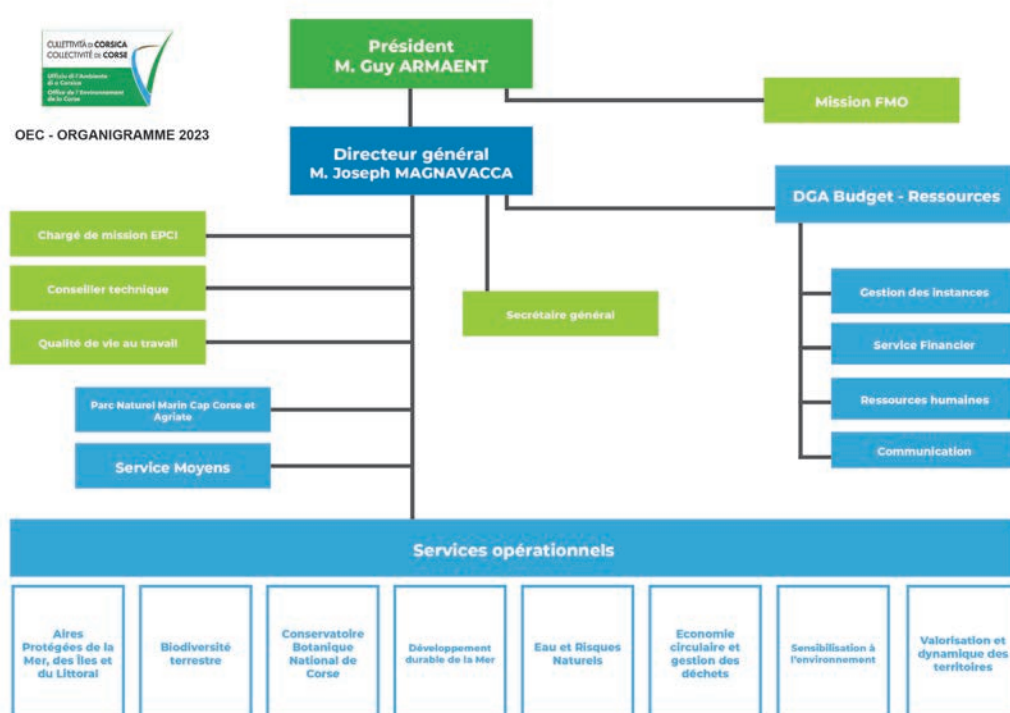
CULLETTIVITÀ DI CORSICA
COLLECTIVITÉ DE CORSE
Uffiziu di l'Ambiente di a Corsica
Office de l'Environnement de la Corse

OEC - ORGANIGRAMME 2023

Président
M. Guy ARMAENT

Mission FMO

Directeur général
M. Joseph MAGNAVACCA

DGA Budget - Ressources

Chargé de mission EPCI

Conseiller technique

Qualité de vie au travail

Secrétaire général

Gestion des instances

Service Financier

Ressources humaines

Communication

Parc Naturel Marin Cap Corse et Agriate

Service Moyens

Services opérationnels

Aires Protégées de la Mer, des Îles et du Littoral

Biodiversité terrestre

Conservatoire Botanique National de Corse

Développement durable de la Mer

Eau et Risques Naturels

Economie circulaire et gestion des déchets

Sensibilisation à l'environnement

Valorisation et dynamique des territoires